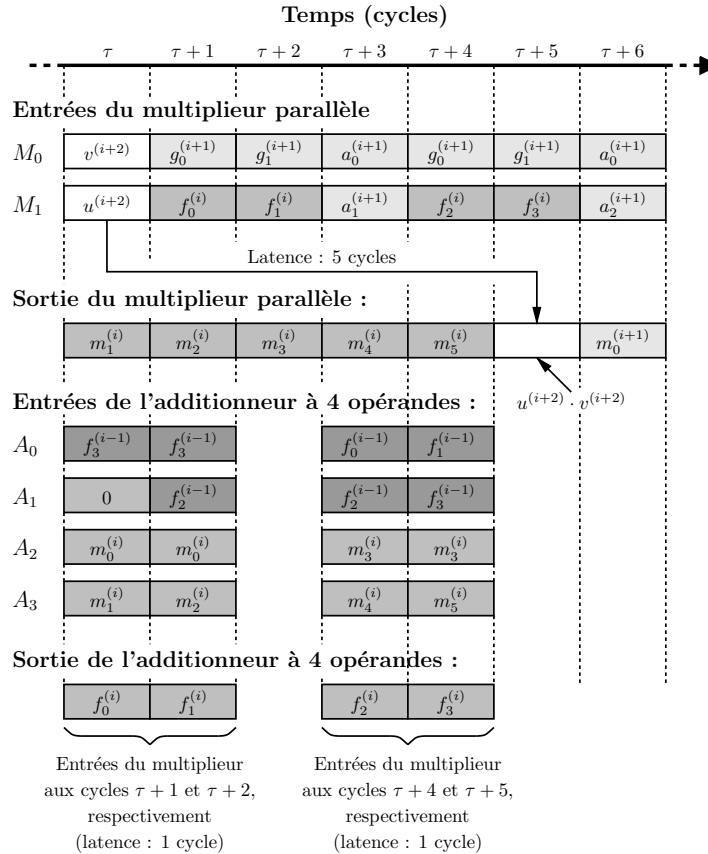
Temps (cycles)

$\tau$ $\tau+1$ $\tau+2$ $\tau+3$ $\tau+4$ $\tau+5$ $\tau+6$

Entrées du multiplieur parallèle

| $M_0$ | $v^{(i+2)}$ | $g_0^{(i+1)}$ | $g_1^{(i+1)}$ | $a_0^{(i+1)}$ | $g_0^{(i+1)}$ | $g_1^{(i+1)}$ | $a_0^{(i+1)}$ |
|---|---|---|---|---|---|---|---|
| $M_1$ | $u^{(i+2)}$ | $f_0^{(i)}$ | $f_1^{(i)}$ | $a_1^{(i+1)}$ | $f_2^{(i)}$ | $f_3^{(i)}$ | $a_2^{(i+1)}$ |

Latence : 5 cycles

Sortie du multiplieur parallèle :

| $m_1^{(i)}$ | $m_2^{(i)}$ | $m_3^{(i)}$ | $m_4^{(i)}$ | $m_5^{(i)}$ | | $m_0^{(i+1)}$ |
|---|---|---|---|---|---|---|

$u^{(i+2)} \cdot v^{(i+2)}$

Entrées de l'additionneur à 4 opérandes :

| $A_0$ | $f_3^{(i-1)}$ | $f_3^{(i-1)}$ | $f_0^{(i-1)}$ | $f_1^{(i-1)}$ |
|---|---|---|---|---|
| $A_1$ | 0 | $f_2^{(i-1)}$ | $f_2^{(i-1)}$ | $f_3^{(i-1)}$ |
| $A_2$ | $m_0^{(i)}$ | $m_0^{(i)}$ | $m_3^{(i)}$ | $m_3^{(i)}$ |
| $A_3$ | $m_1^{(i)}$ | $m_2^{(i)}$ | $m_4^{(i)}$ | $m_5^{(i)}$ |

Sortie de l'additionneur à 4 opérandes :

| $f_0^{(i)}$ | $f_1^{(i)}$ | $f_2^{(i)}$ | $f_3^{(i)}$ |
|---|---|---|---|

Entrées du multiplieur aux cycles $\tau+1$ et $\tau+2$, respectivement (latence : 1 cycle)

Entrées du multiplieur aux cycles $\tau+4$ et $\tau+5$, respectivement (latence : 1 cycle)